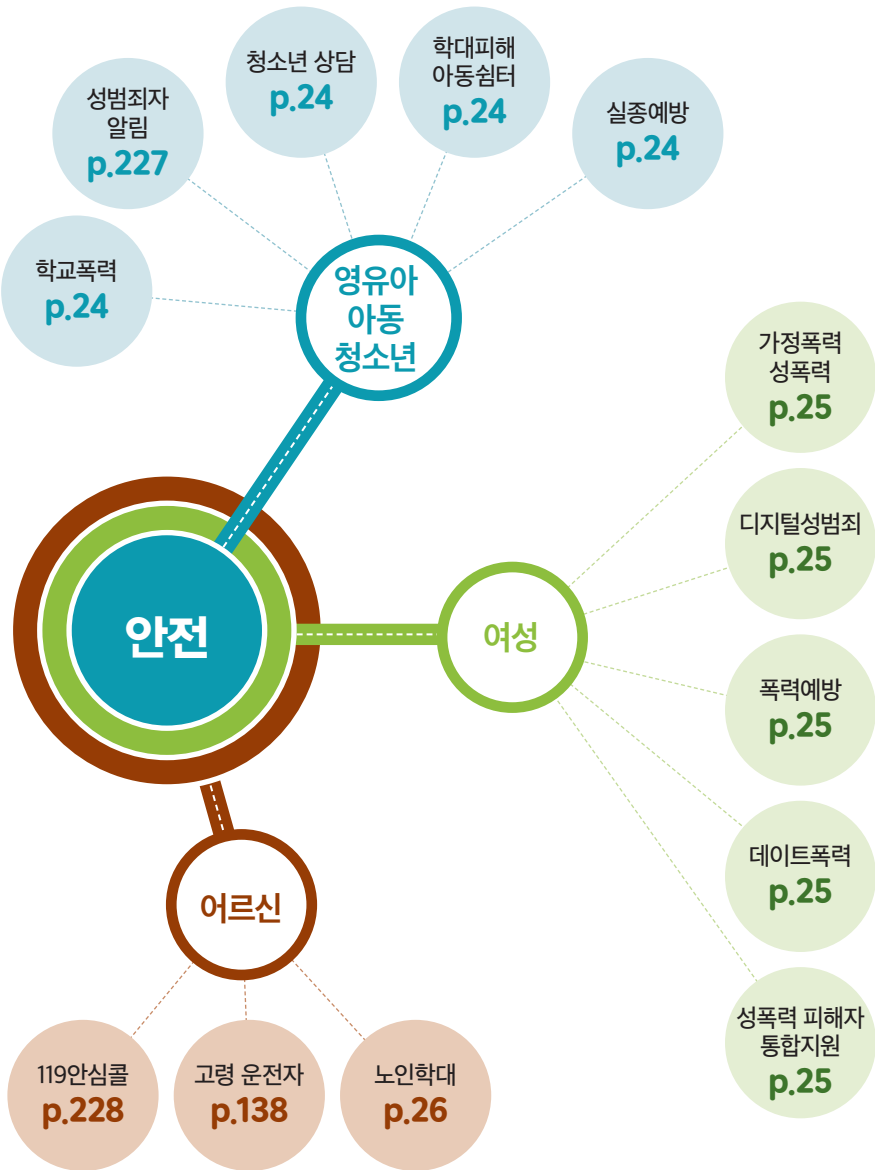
청소년 상담
p.24

학대피해
아동쉼터
p.24

성범죄자
알림
p.227

실종예방
p.24

학교폭력
p.24

영유아
아동
청소년

가정폭력
성폭력
p.25

디지털성범죄
p.25

안전

여성

폭력예방
p.25

데이트폭력
p.25

어르신

성폭력 피해자
통합지원
p.25

119안심콜
p.228

고령 운전자
p.138

노인학대
p.26